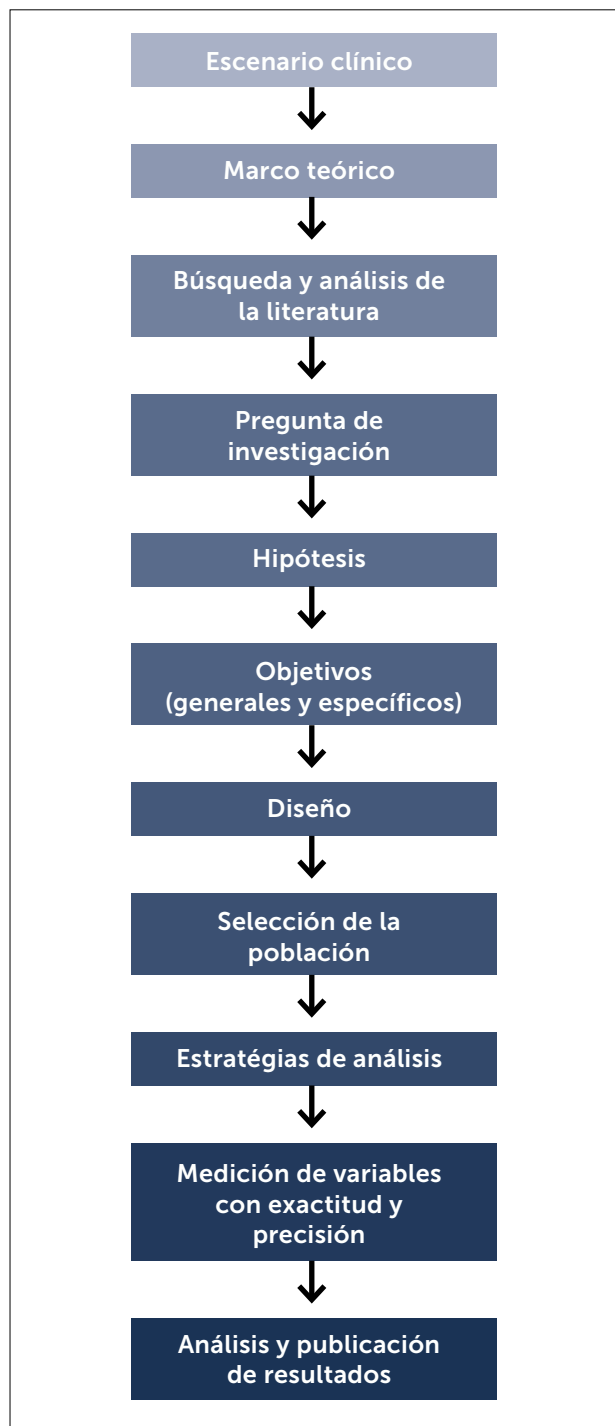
Escenario clínico

Marco teórico

Búsqueda y análisis de la literatura

Pregunta de investigación

Hipótesis

Objetivos (generales y específicos)

Diseño

Selección de la población

Estratégias de análisis

Medición de variables con exactitud y precisión

Análisis y publicación de resultados